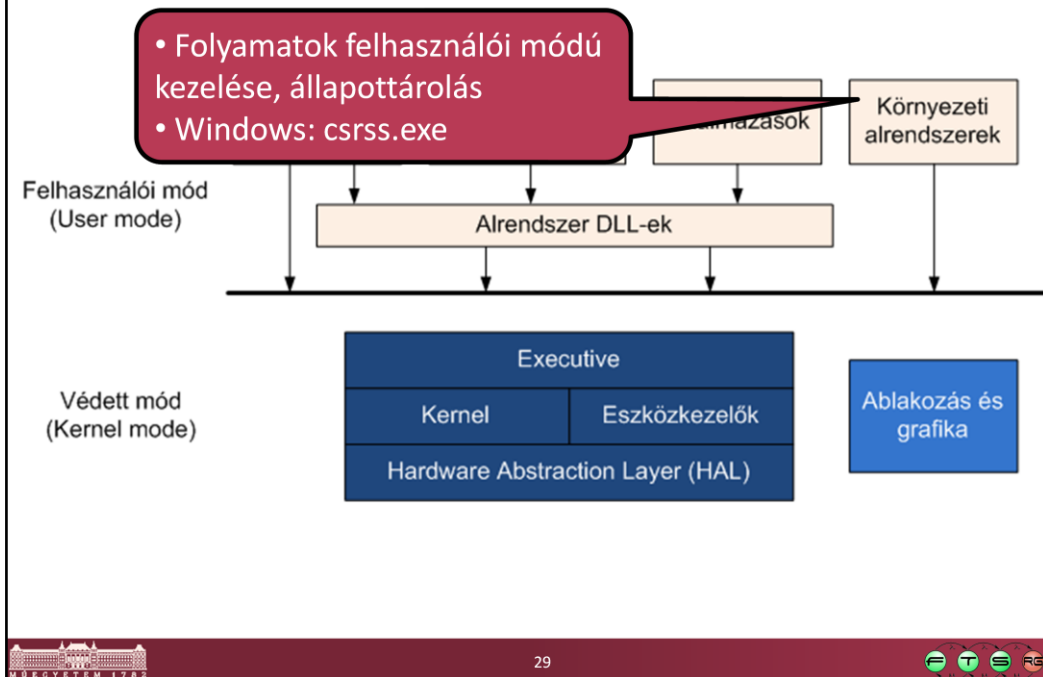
• Folyamatok felhasználói módú kezelése, állapottárolás
• Windows: csrss.exe

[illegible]almazások

Környezeti alrendszerek

Felhasználói mód (User mode)

Alrendszer DLL-ek

Executive

Kernel

Eszközkezelők

Hardware Abstraction Layer (HAL)

Védett mód (Kernel mode)

Ablakozás és grafika

MŰEGYETEM 1782

29

F T S RG